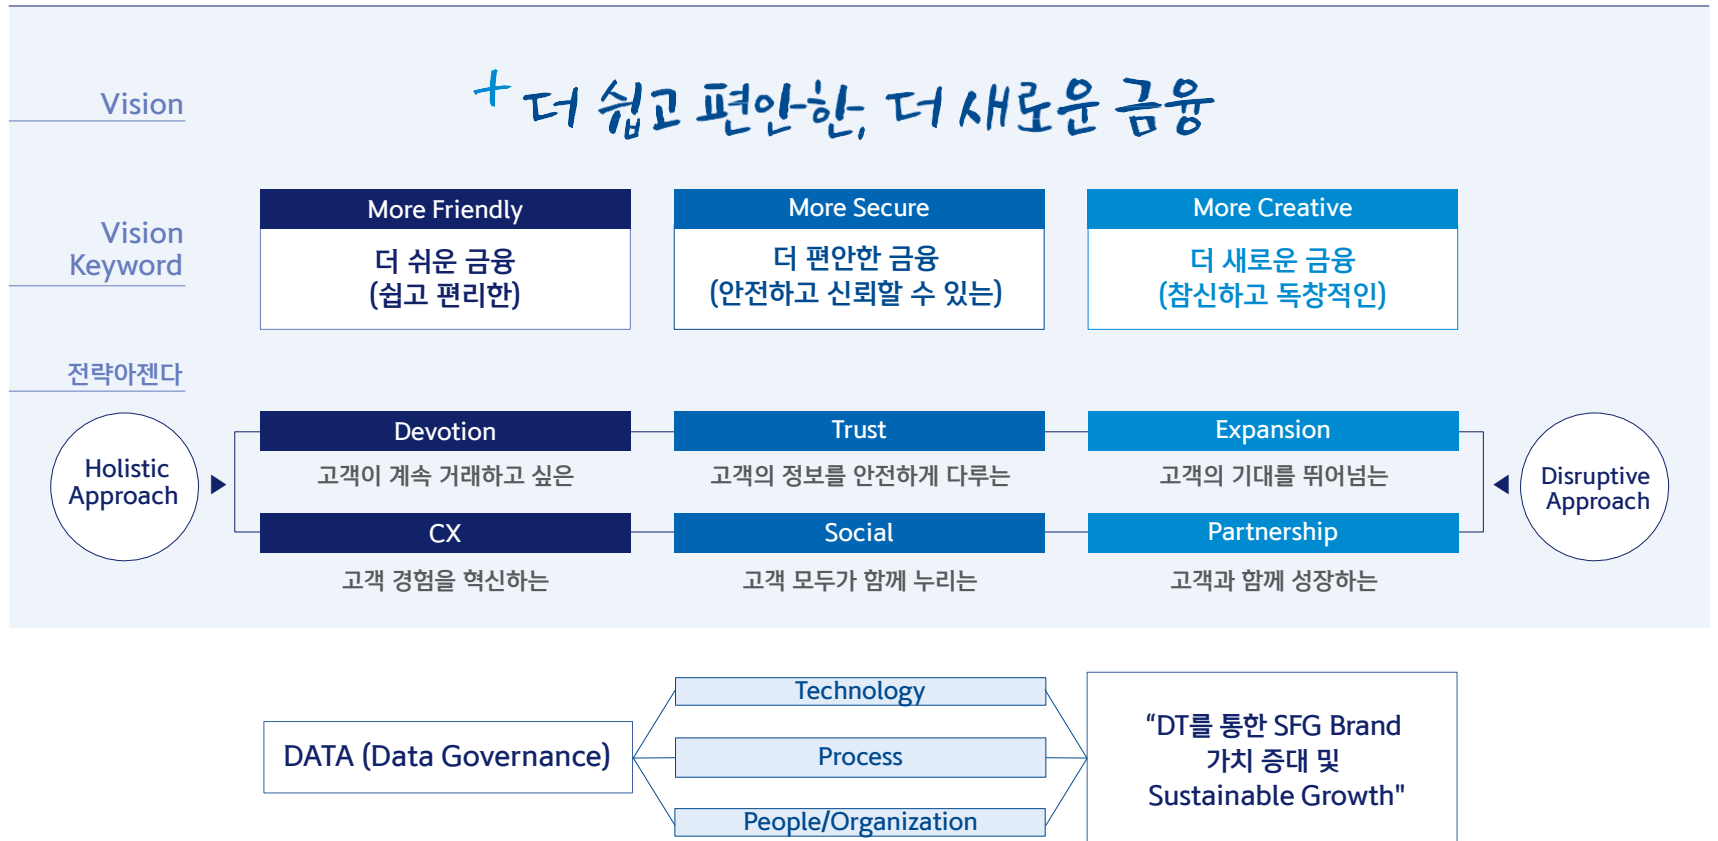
Vision

+ 더 쉽고 편안한, 더 새로운 금융

Vision Keyword

More Friendly
더 쉬운 금융
(쉽고 편리한)

More Secure
더 편안한 금융
(안전하고 신뢰할 수 있는)

More Creative
더 새로운 금융
(참신하고 독창적인)

전략아젠다

Holistic Approach

Devotion
고객이 계속 거래하고 싶은

Trust
고객의 정보를 안전하게 다루는

Expansion
고객의 기대를 뛰어넘는

Disruptive Approach

CX
고객 경험을 혁신하는

Social
고객 모두가 함께 누리는

Partnership
고객과 함께 성장하는

DATA (Data Governance)

Technology

Process

People/Organization

"DT를 통한 SFG Brand 가치 증대 및 Sustainable Growth"